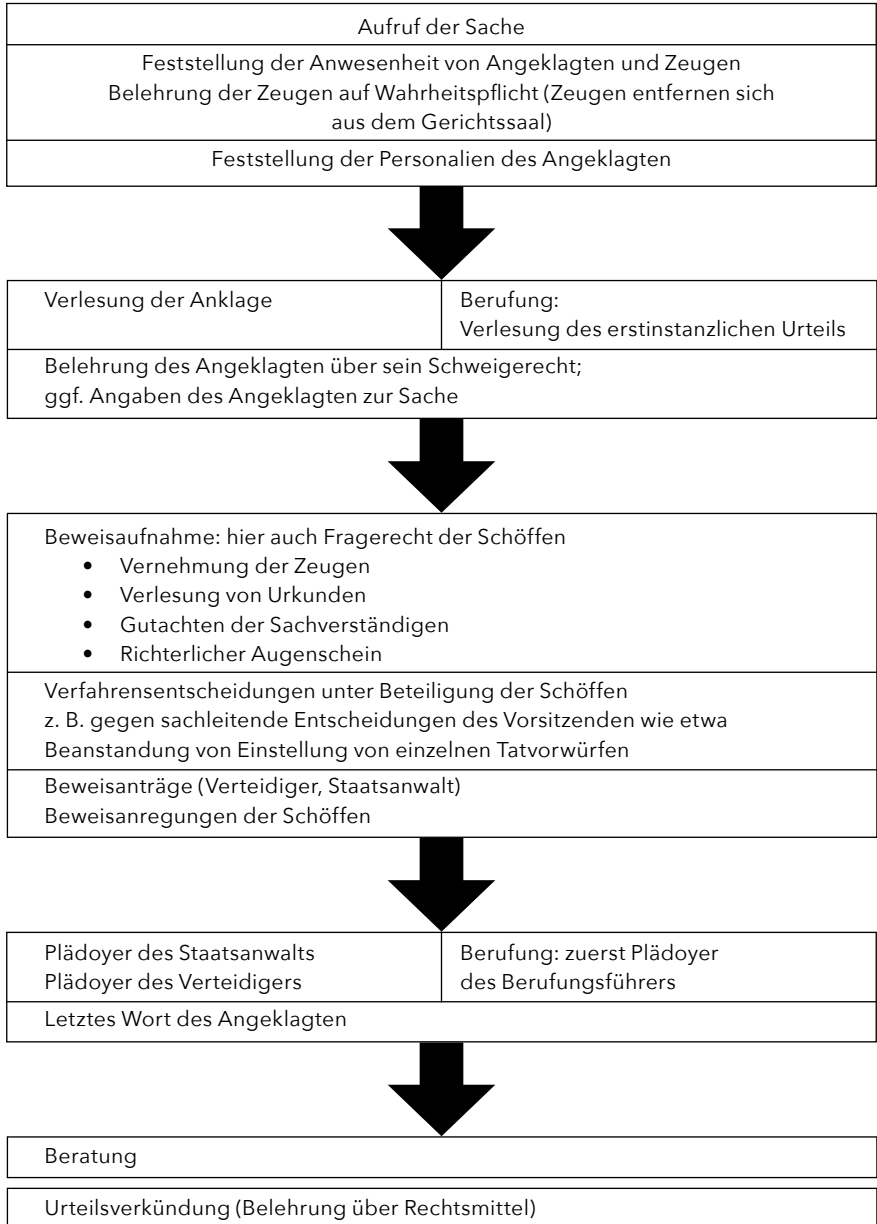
Aufruf der Sache

Feststellung der Anwesenheit von Angeklagten und Zeugen
Belehrung der Zeugen auf Wahrheitspflicht (Zeugen entfernen sich aus dem Gerichtssaal)

Feststellung der Personalien des Angeklagten

Verlesung der Anklage

Berufung:
Verlesung des erstinstanzlichen Urteils

Belehrung des Angeklagten über sein Schweigerecht;
ggf. Angaben des Angeklagten zur Sache

Beweisaufnahme: hier auch Fragerecht der Schöffen
• Vernehmung der Zeugen
• Verlesung von Urkunden
• Gutachten der Sachverständigen
• Richterlicher Augenschein

Verfahrensentscheidungen unter Beteiligung der Schöffen
z. B. gegen sachleitende Entscheidungen des Vorsitzenden wie etwa Beanstandung von Einstellung von einzelnen Tatvorwürfen

Beweisanträge (Verteidiger, Staatsanwalt)
Beweisanregungen der Schöffen

Plädoyer des Staatsanwalts
Plädoyer des Verteidigers

Berufung: zuerst Plädoyer des Berufungsführers

Letztes Wort des Angeklagten

Beratung

Urteilsverkündung (Belehrung über Rechtsmittel)